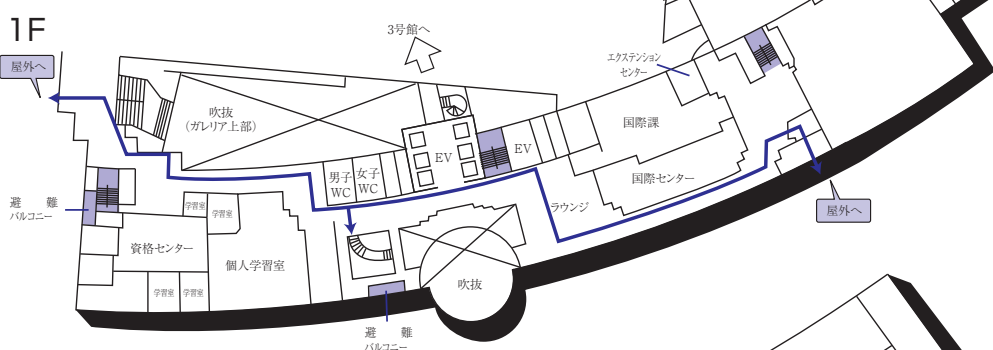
1F

屋外へ

3号館へ

エクステンションセンター

吹抜
（ガレリア上部）

国際課

EV

EV

男子WC

女子WC

国際センター

屋外へ

避難
バルコニー

学習室

学習室

ラウンジ

資格センター

個人学習室

学習室

学習室

吹抜

避難
バルコニー